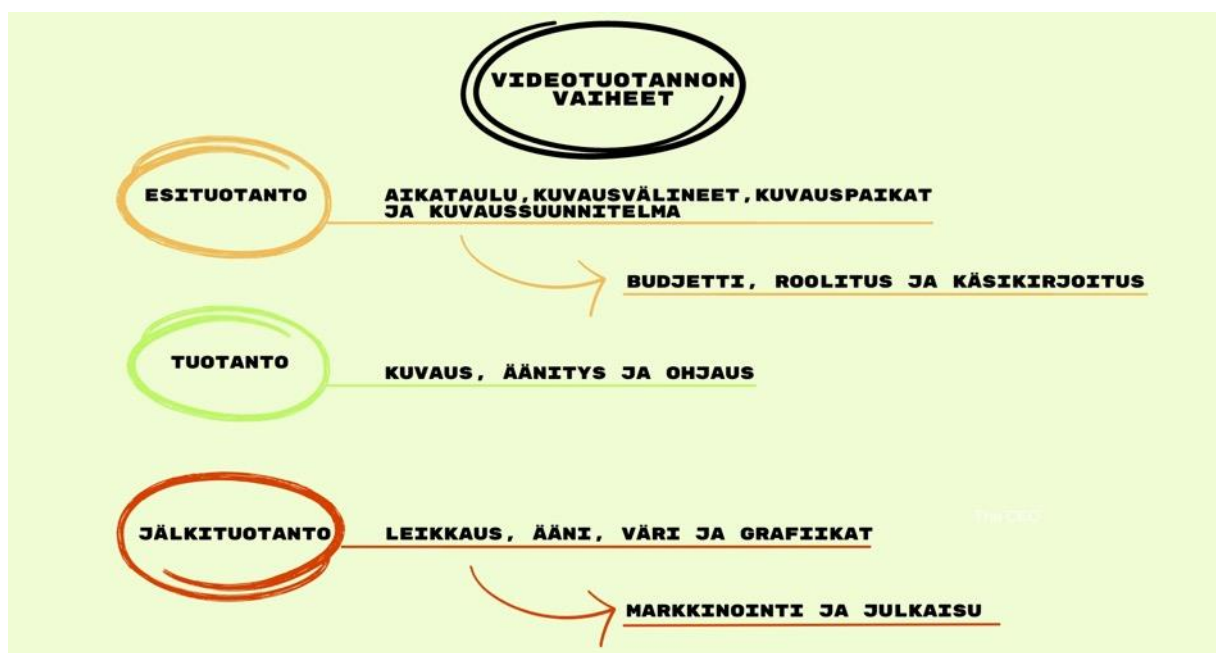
VIDEOTUOTANNON VAIHEET

ESITUOTANTO

AIKATAULU,KUVAUSVÄLINEET,KUVAUSPAIKAT JA KUVAUSSUUNNITELMA

BUDJETTI, ROOLITUS JA KÄSIKIRJOITUS

TUOTANTO

KUVAUS, ÄÄNITYS JA OHJAUS

JÄLKITUOTANTO

LEIKKAUS, ÄÄNI, VÄRI JA GRAFIIKAT

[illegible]

MARKKINOINTI JA JULKAISU